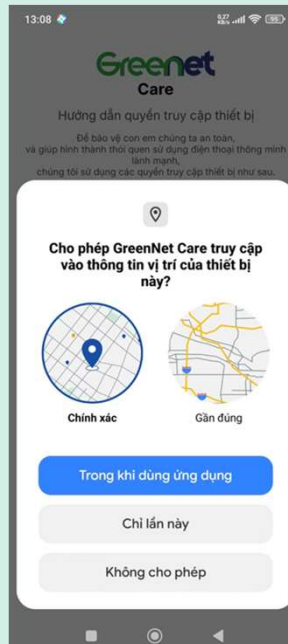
13:08

0,27 KB/s 99

Greenet
Care

Hướng dẫn quyền truy cập thiết bị

Để bảo vệ con em chúng ta an toàn, và giúp hình thành thói quen sử dụng điện thoại thông minh lành mạnh, chúng tôi sử dụng các quyền truy cập thiết bị như sau.

Cho phép GreenNet Care truy cập vào thông tin vị trí của thiết bị này?

Chính xác

Gần đúng

Trong khi dùng ứng dụng

Chỉ lần này

Không cho phép